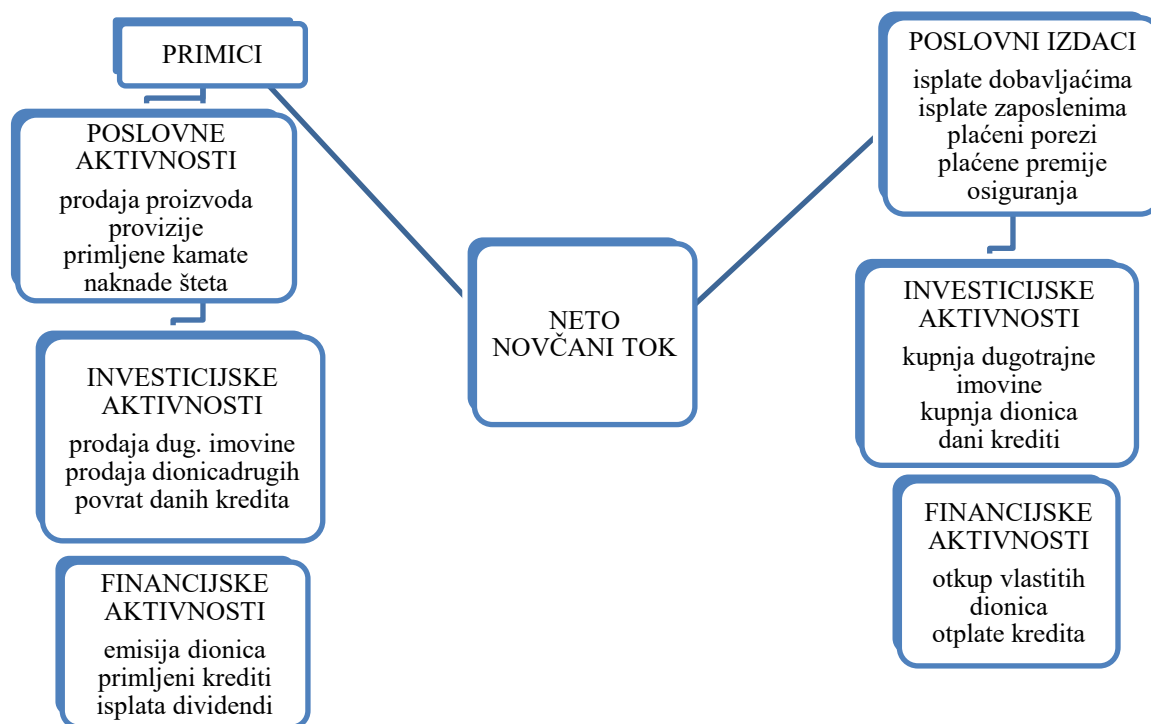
PRIMICI

POSLOVNE AKTIVNOSTI
prodaja proizvoda
provizije
primljene kamate
naknade šteta

INVESTICIJSKE AKTIVNOSTI
prodaja dug. imovine
prodaja dionicadrugih
povrat danih kredita

FINANCIJSKE AKTIVNOSTI
emisija dionica
primljeni krediti
isplata dividendi

NETO NOVČANI TOK

POSLOVNI IZDACI
isplate dobavljaćima
isplate zaposlenima
plaćeni porezi
plaćene premije osiguranja

INVESTICIJSKE AKTIVNOSTI
kupnja dugotrajne imovine
kupnja dionica
dani krediti

FINANCIJSKE AKTIVNOSTI
otkup vlastitih dionica
otplate kredita